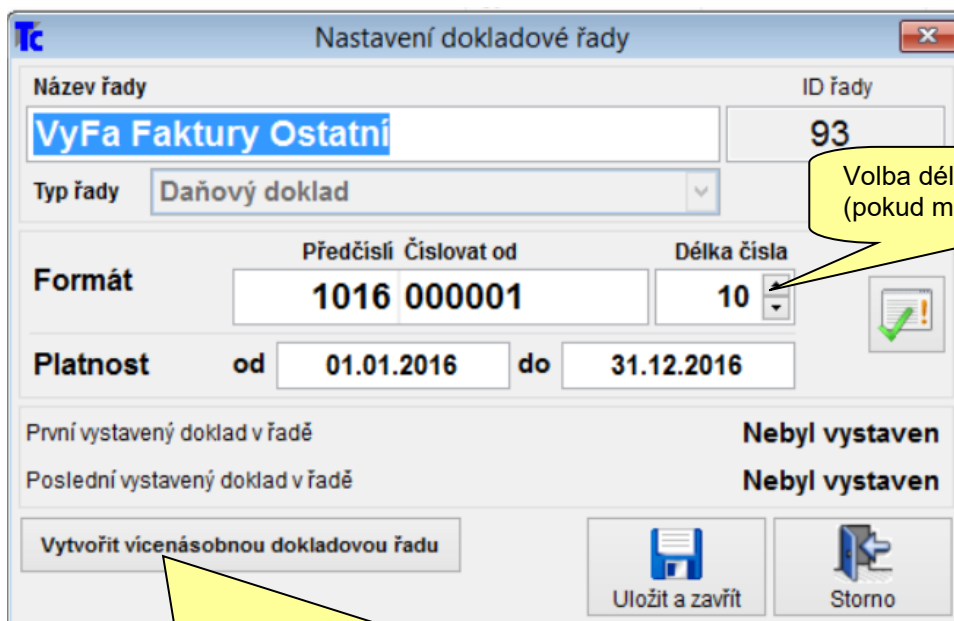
Tc

Nastavení dokladové řady

Název řady

ID řady

VyFa Faktury Ostatní

93

Typ řady

Daňový doklad

Volba dél
(pokud m

Předčíslí

Číslovat od

Délka čísla

Formát

1016

000001

10

Platnost

od

01.01.2016

do

31.12.2016

První vystavený doklad v řadě

Nebyl vystaven

Poslední vystavený doklad v řadě

Nebyl vystaven

Vytvořit vícenásobnou dokladovou řadu

Uložit a zavřít

Storno